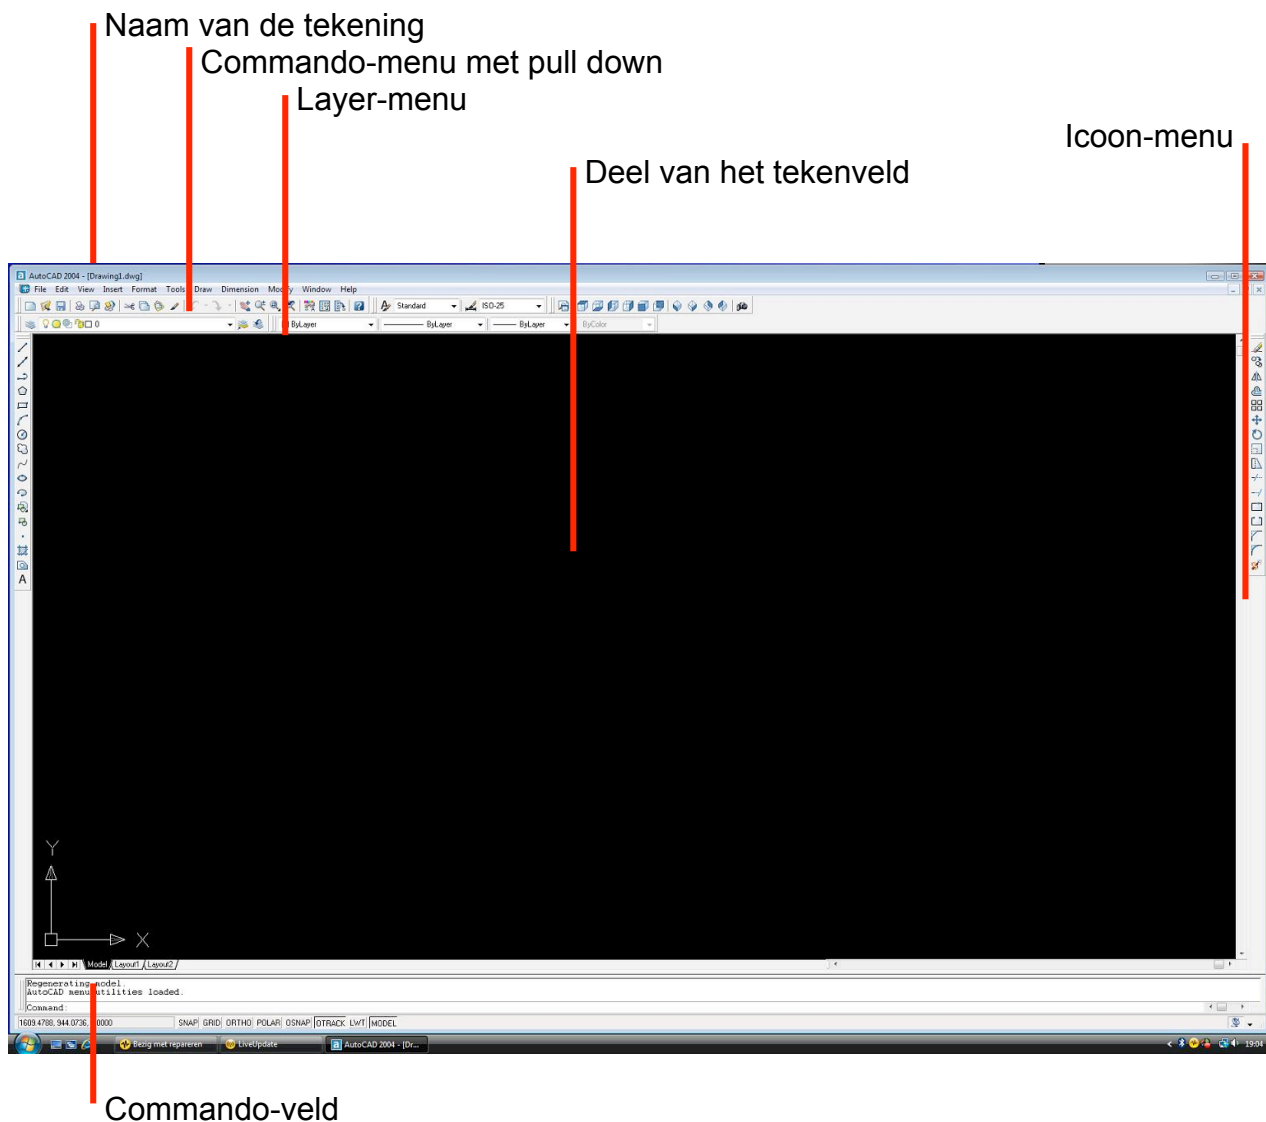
Naam van de tekening
Commando-menu met pull down
Layer-menu
Icoon-menu
Deel van het tekenveld

AutoCAD 2004 - [Drawing1.dwg]
File Edit View Insert Format Tools Draw Dimension Modify Window Help
Standard ISO-25
0 ByLayer ByLayer ByLayer ByColor

Y
X

Model Layout1 Layout2

Regenerating model.
AutoCAD menu utilities loaded.
Command:

1609.4788, 944.0736, 0.0000 SNAP GRID ORTHO POLAR OSNAP OTRACK LWT MODEL

Bezig met repareren LiveUpdate AutoCAD 2004 - [Dr... 19:04

Commando-veld